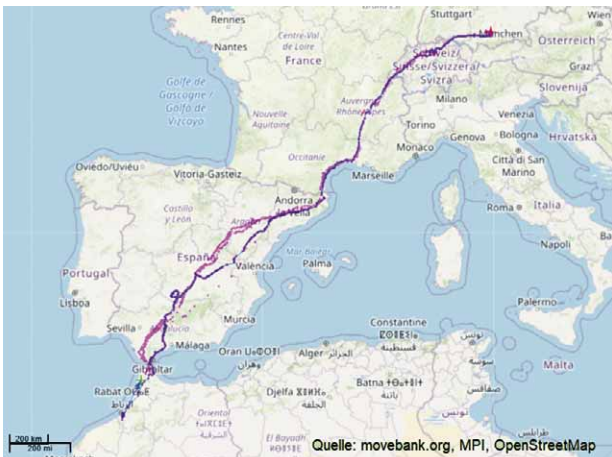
Rennes
Stuttgart
München
Österreich
Nantes
Centre-Val de Loire
France
Schweiz/Suisse/Svizzera/Svizra
Slovenija
Golfe de Gascogne / Golfo de Vizcaya
Nouvelle-Aquitaine
Auvergne-Rhône-Alpes
Milano
Hrvatska
Torino
Genova
Bologna
Città di San Marino
Oviedo/Uviéu
Monaco
Occitanie
Vitoria-Gasteiz
Marseille
Castilla y León
Andorra la Vella
Roma
Italia
Aragón
Portugal
España
Palma
Napoli
València
Lisboa
Sevilla
Andalucía
Murcia
Palermo
Málaga
Constantine �human ⵇⵙⵏⵟⵉⵏⴰ قسنطينة
تونس
Gibraltar
Oran ⵡⴻⵀⵔⴰⵏ وهران
Alger الجزائر
سوسة
Rabat ⵕⴱⴰⵟ الرباط
Batna باتنة
صفاقس
Malta
Djelfa ⵊⴻⵍⴼⴰ الجلفة
Oriental الشرقية
تونس
طرابلس
El Bayadh البيض
200 km
200 mi
Quelle: movebank.org, MPI, OpenStreetMap